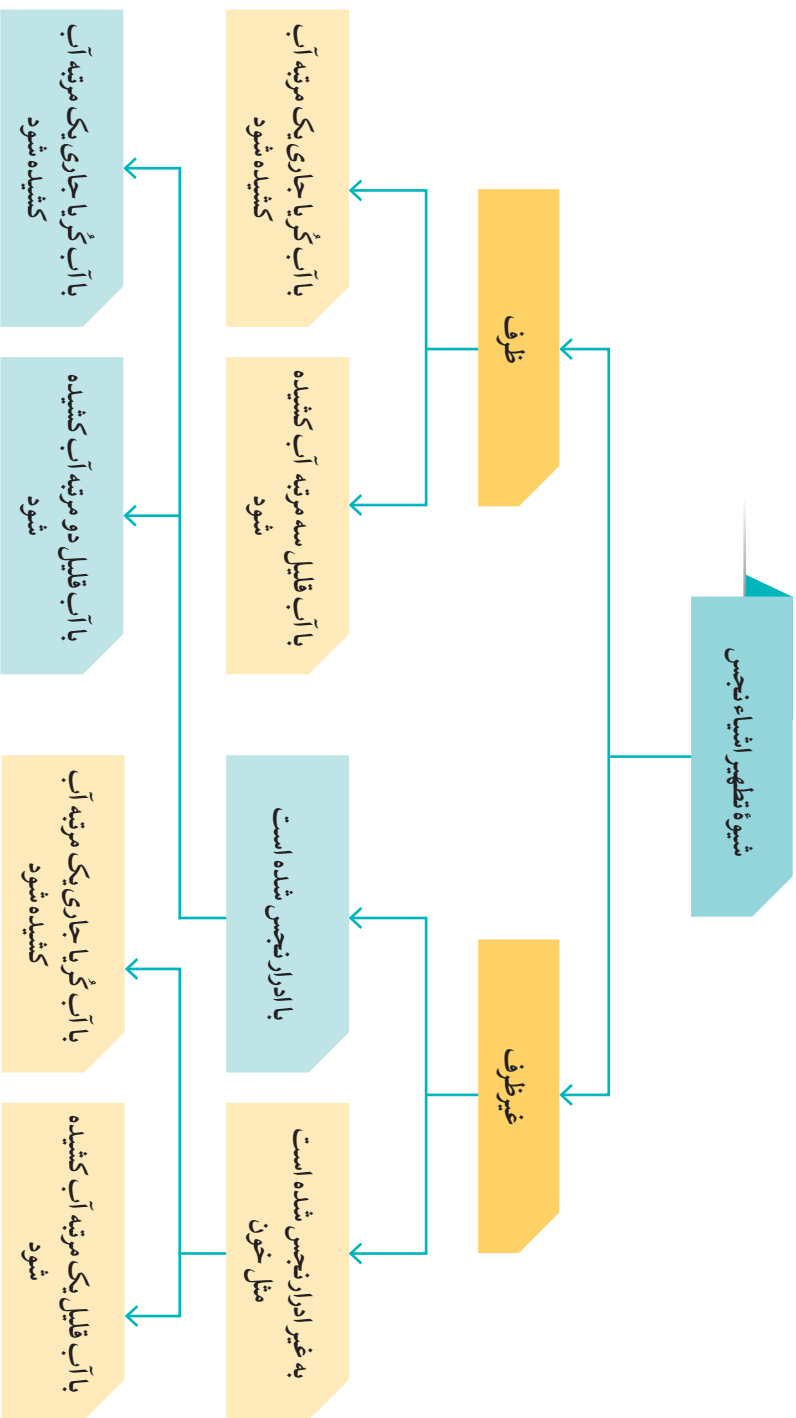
شیوهٔ تطهیر اشیاء نجس

ظرف

غیرظرف

با آب کُر یا جاری یک مرتبه آب کشیده شود

با آب قلیل سه مرتبه آب کشیده شود

با ادرار نجس شده است

به غیر ادرار نجس شده است مثل خون

با آب کُر یا جاری یک مرتبه آب کشیده شود

با آب قلیل دو مرتبه آب کشیده شود

با آب کُر یا جاری یک مرتبه آب کشیده شود

با آب قلیل یک مرتبه آب کشیده شود